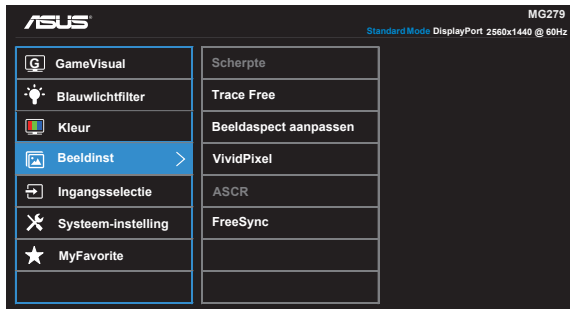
ASUS

MG279
Standard Mode DisplayPort 2560x1440 @ 60Hz

GameVisual
Blauwlichtfilter
Kleur
Beeldinst
Ingangsselectie
Systeem-instelling
MyFavorite

Scherpte
Trace Free
Beeldaspect aanpassen
VividPixel
ASCR
FreeSync